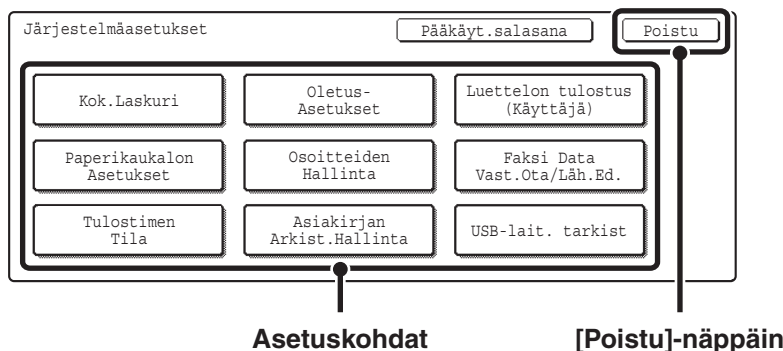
Järjestelmäasetukset

Pääkäyt.salasana

Poistu

Kok.Laskuri

Oletus-Asetukset

Luettelon tulostus (Käyttäjä)

Paperikaukalon Asetukset

Osoitteiden Hallinta

Faksi Data Vast.Ota/Läh.Ed.

Tulostimen Tila

Asiakirjan Arkist.Hallinta

USB-lait. tarkist

Asetuskohdat

[Poistu]-näppäin